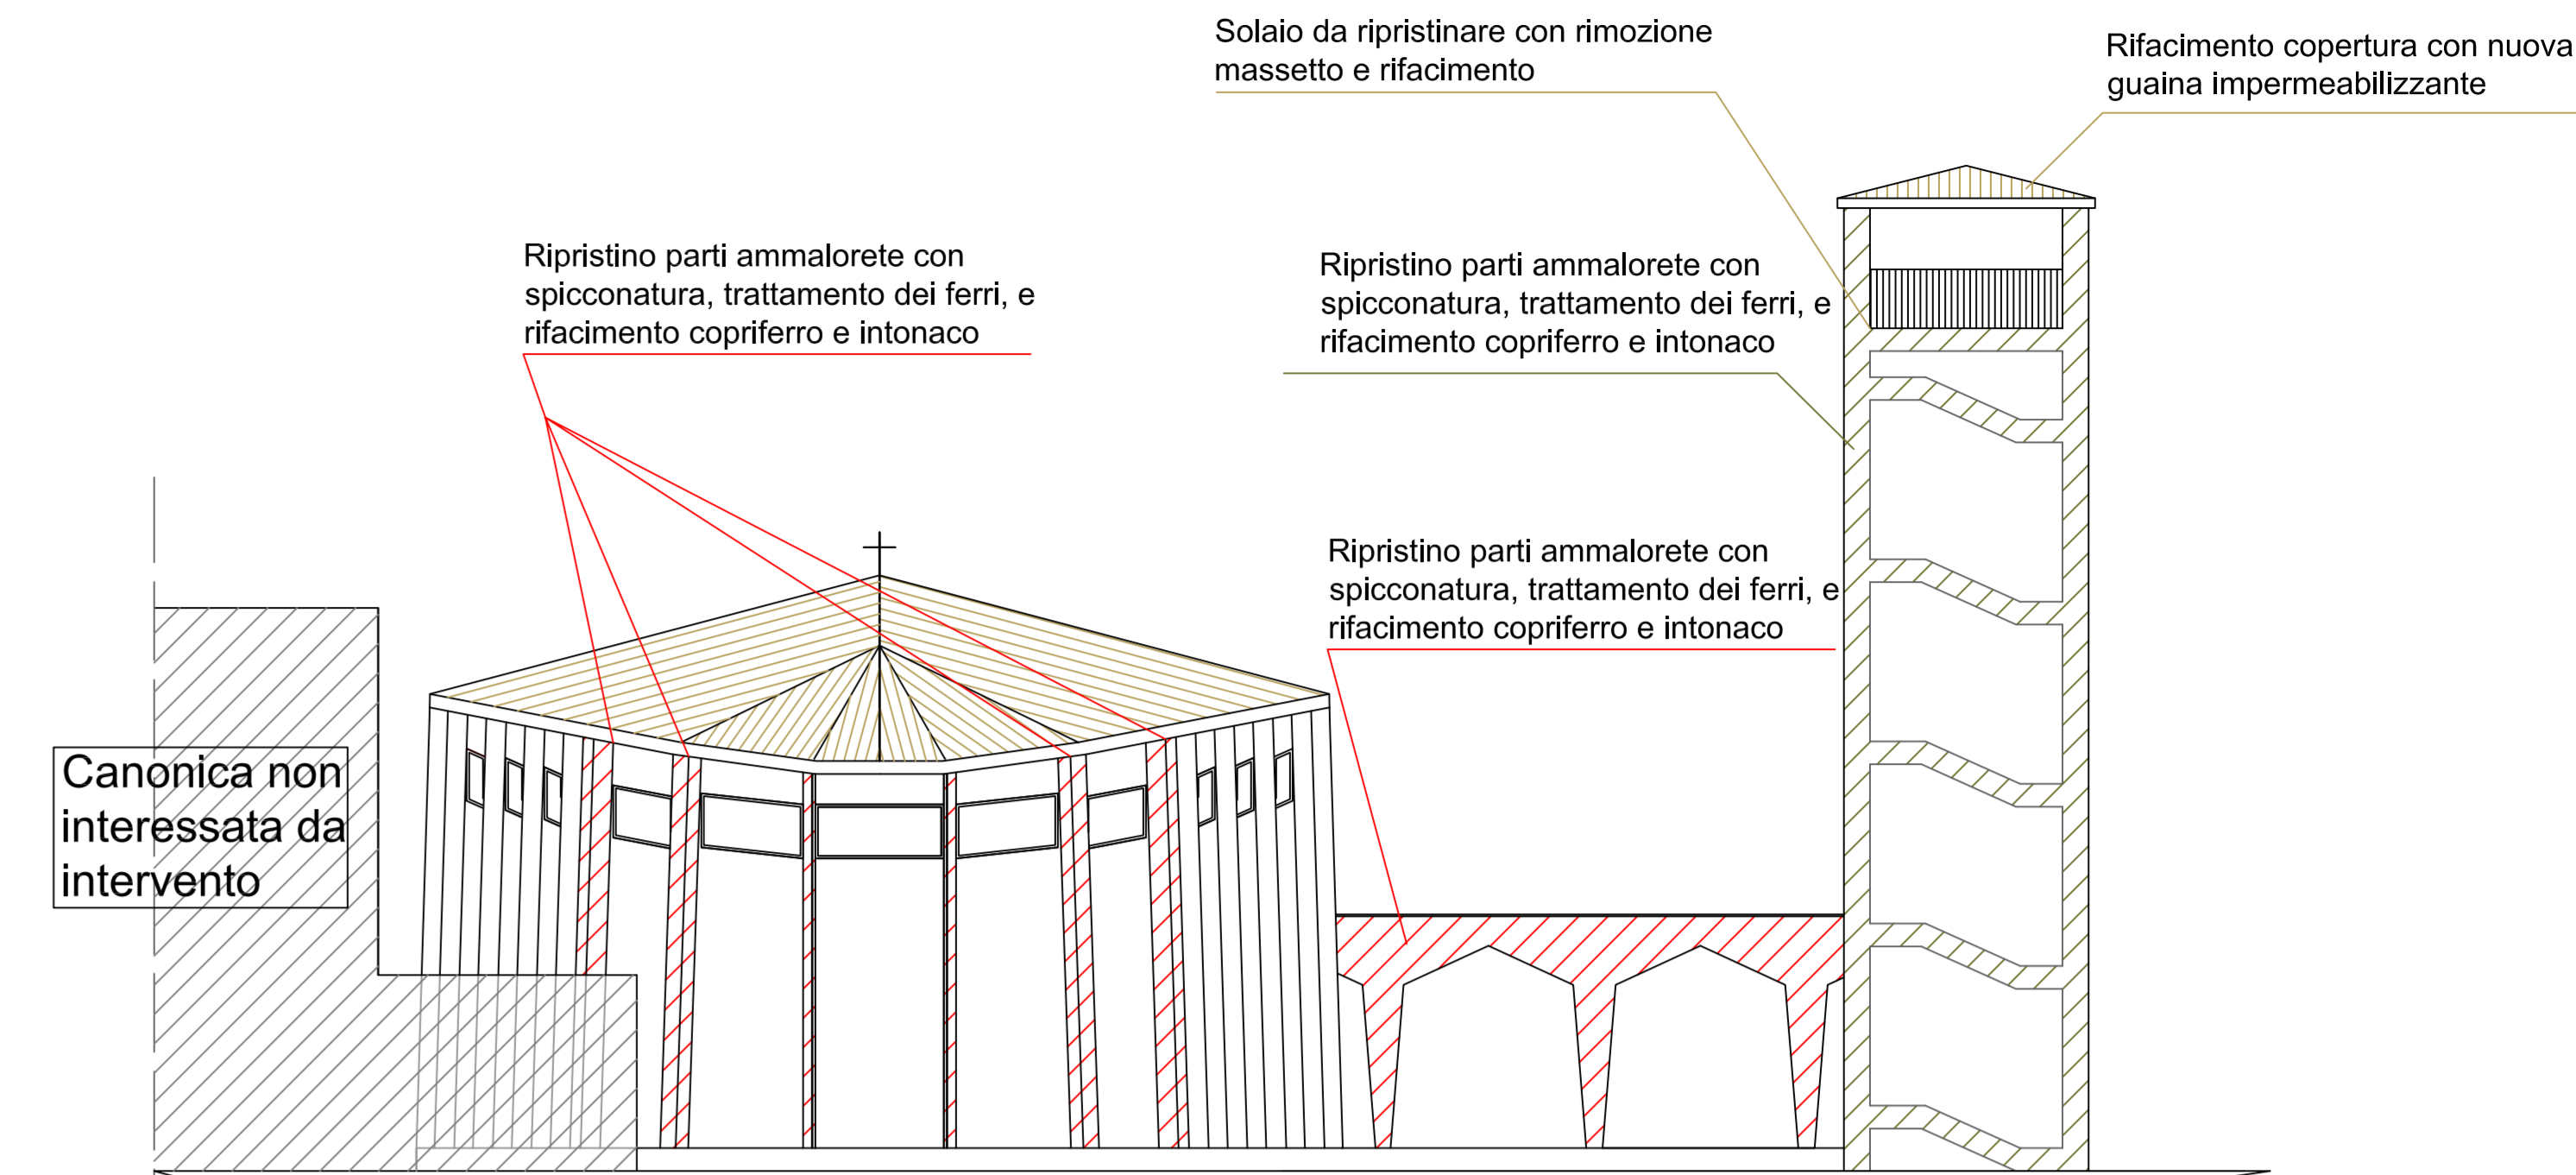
Solaio da ripristinare con rimozione massetto e rifacimento

Rifacimento copertura con nuova guaina impermeabilizzante

Ripristino parti ammalorete con spicconatura, trattamento dei ferri, e rifacimento copriferro e intonaco

Ripristino parti ammalorete con spicconatura, trattamento dei ferri, e rifacimento copriferro e intonaco

Ripristino parti ammalorete con spicconatura, trattamento dei ferri, e rifacimento copriferro e intonaco

Canonica non interessata da intervento